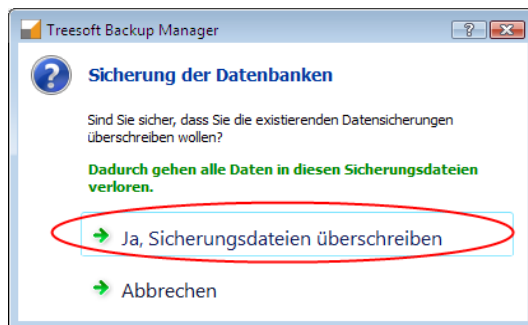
Treesoft Backup Manager

Sicherung der Datenbanken

Sind Sie sicher, dass Sie die existierenden Datensicherungen überschreiben wollen?

Dadurch gehen alle Daten in diesen Sicherungsdateien verloren.

Ja, Sicherungsdateien überschreiben

Abbrechen